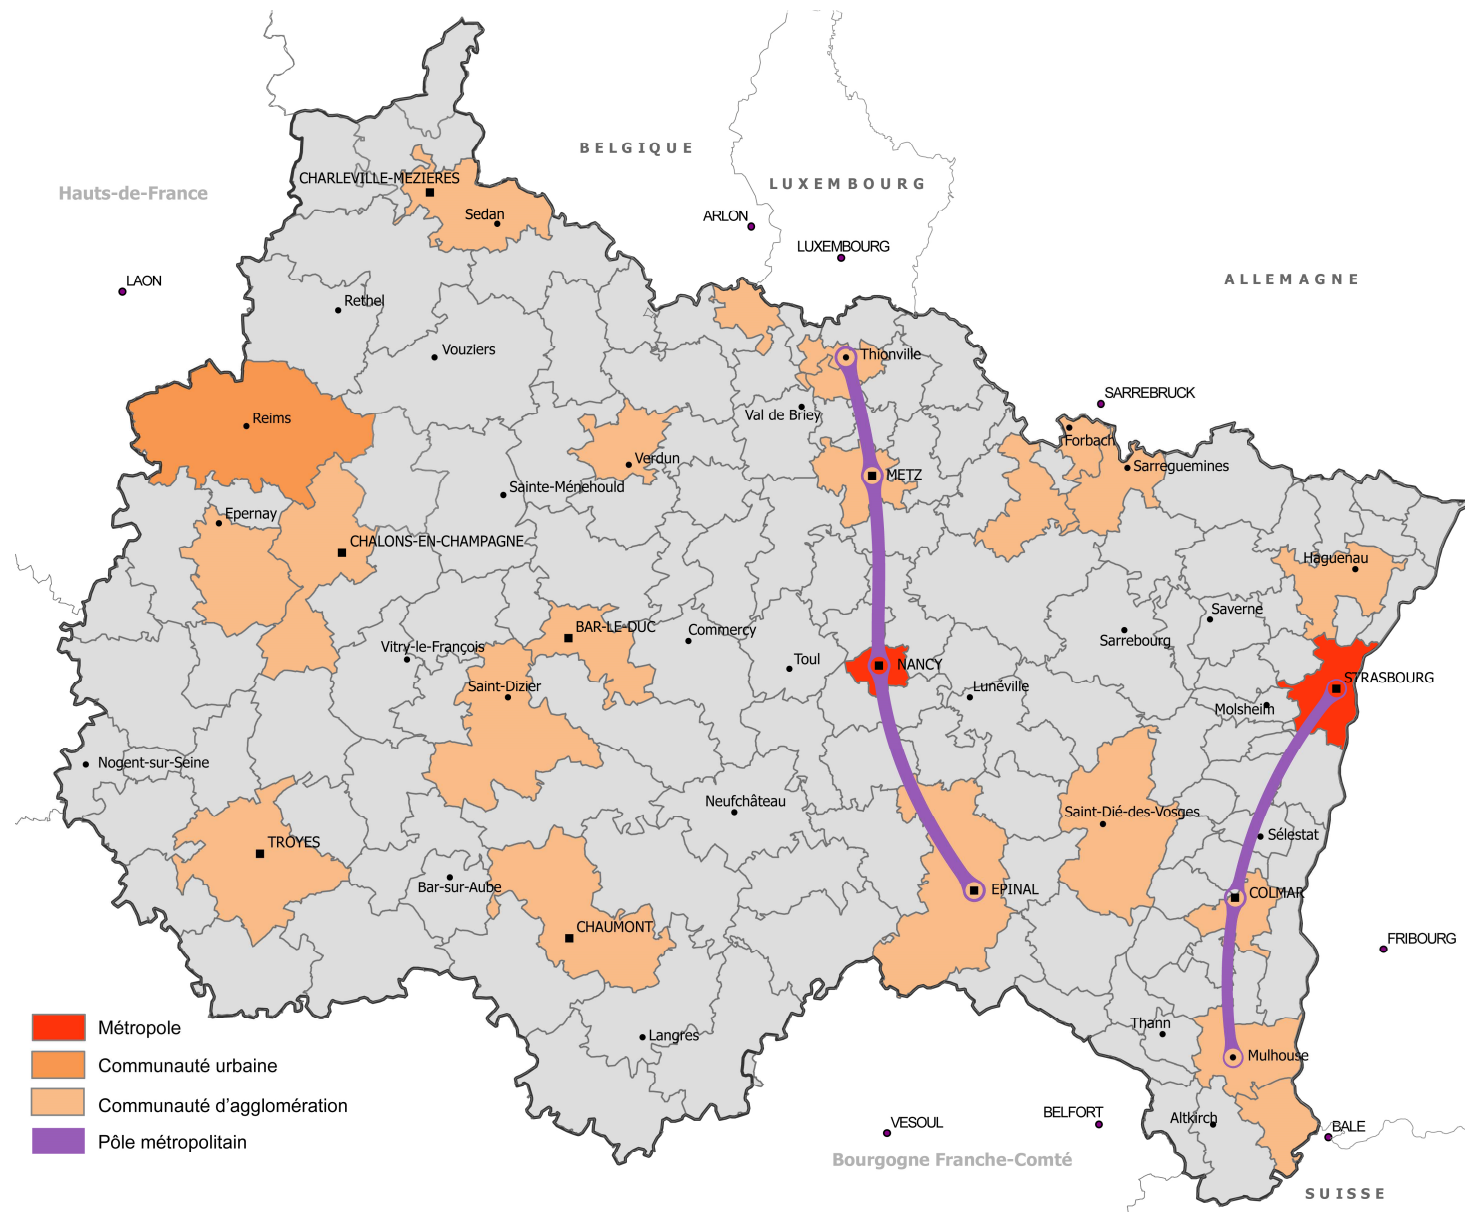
BELGIQUE

LUXEMBOURG

Hauts-de-France

CHARLEVILLE-MEZIERES

Sedan

ARLON

LUXEMBOURG

ALLEMAGNE

LAON

Rethel

Vouziers

Thionville

Val de Briey

SARREBRUCK

Reims

Verdun

Forbach

Sarreguemines

METZ

Sainte-Ménehould

Epernay

CHALONS-EN-CHAMPAGNE

Haguenau

Saverne

BAR-LE-DUC

Commercy

Sarrebourg

Vitry-le-François

Toul

NANCY

STRASBOURG

Saint-Dizier

Lunéville

Molsheim

Nogent-sur-Seine

Neufchâteau

Saint-Dié-des-Vosges

Sélestat

TROYES

Bar-sur-Aube

EPINAL

COLMAR

CHAUMONT

FRIBOURG

Thann

Langres

Mulhouse

VESOUL

BELFORT

Altkirch

BALE

Bourgogne Franche-Comté

SUISSE

Métropole

Communauté urbaine

Communauté d’agglomération

Pôle métropolitain